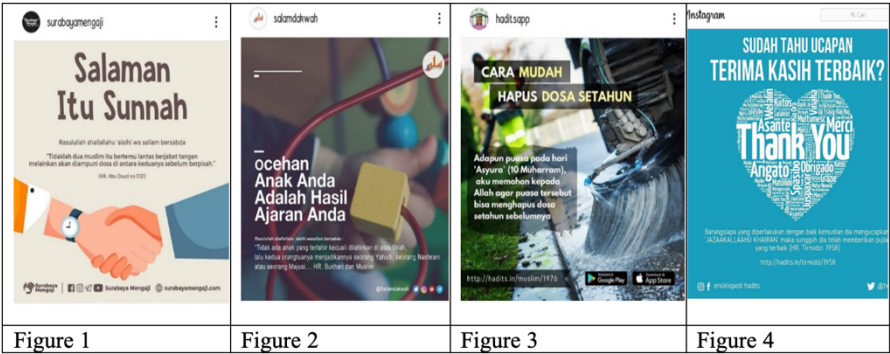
| surabayamengaji | salamdakwah | hadits.app | Instagram |
|---|---|---|---|
| Salaman Itu Sunnah<br><br>Rasulullah shallallahu 'alaihi wa sallam bersabda<br><br>"Tidaklah dua muslim itu bertemu lantas berjabat tangan melainkan akan diampuni dosa di antara keduanya sebelum berpisah."<br><br>(HR. Abu Daud no 5121)<br><br>Surabaya Mengaji surabayamengaji.com | ocehan Anak Anda Adalah Hasil Ajaran Anda<br><br>Rasulullah shallallahu 'alaihi wasallam bersabda:<br><br>"Tidak ada anak yang terlahir kecuali dilahirkan di atas fitrah, lalu kedua orangtuanya menjadikannya seorang Yahudi, seorang Nasrani atau seorang Majusi..." HR. Bukhari dan Muslim<br><br>@salamdakwah | CARA MUDAH HAPUS DOSA SETAHUN<br><br>Adapun puasa pada hari 'Asyura' (10 Muharram), aku memohon kepada Allah agar puasa tersebut bisa menghapus dosa setahun sebelumnya<br><br>http://hadits.in/muslim/1976<br><br>Google Play App Store | SUDAH TAHU UCAPAN TERIMA KASIH TERBAIK?<br><br>Thank You Merci Asante Obrigado Arigato Grazie<br><br>Barangsiapa yang diperlakukan dengan baik kemudian dia mengucapkan 'JAZAAKALLAAHU KHAIRAN' maka sungguh dia telah memberikan pujian yang terbaik (HR. Tirmidzi: 1958)<br><br>http://hadits.in/tirmidzi/1958<br><br>ensiklopedi hadits |
| Figure 1 | Figure 2 | Figure 3 | Figure 4 |